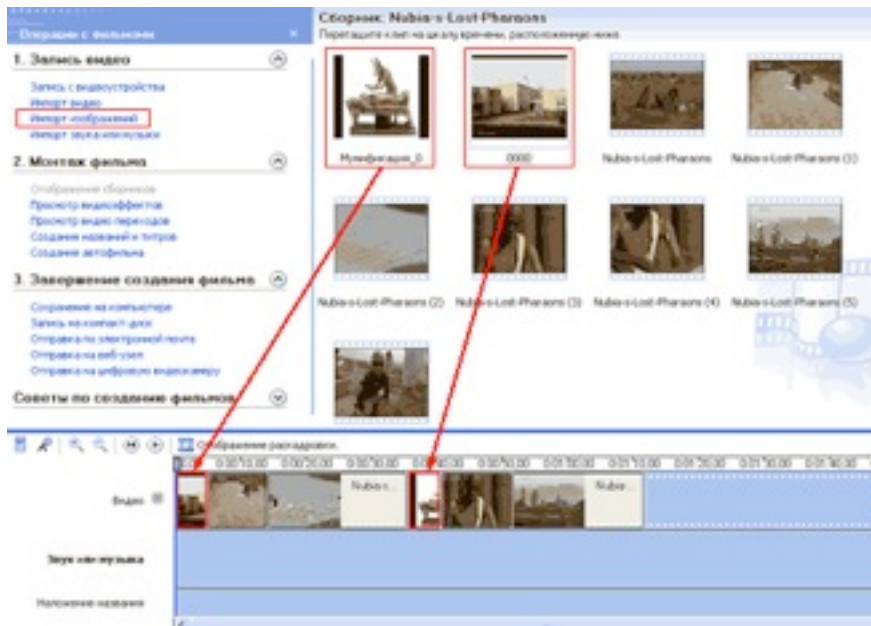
Операции с фильмами

1. Запись видео

Запись с видеоустройства
Импорт видео
Импорт изображений
Импорт звука или музыки

2. Монтаж фильма

Отображение сборников
Просмотр видеоэффектов
Просмотр видео переходов
Создание названий и титров
Создание автофильма

3. Завершение создания фильма

Сохранение на компьютере
Запись на компакт-диск
Отправка по электронной почте
Отправка на веб-узел
Отправка на цифровую видеокамеру

Советы по созданию фильмов

Сборник: Nubia-s-Lost-Pharaons
Перетащите клип на шкалу времени, расположенную ниже.

Мумификация_0
0000
Nubia-s-Lost-Pharaons
Nubia-s-Lost-Pharaons (1)
Nubia-s-Lost-Pharaons (2)
Nubia-s-Lost-Pharaons (3)
Nubia-s-Lost-Pharaons (4)
Nubia-s-Lost-Pharaons (5)

Отображение раскадровки

0:00:10.00 0:00:20.00 0:00:30.00 0:00:40.00 0:00:50.00 0:01:00.00 0:01:10.00 0:01:20.00 0:01:30.00 0:01:40.00

Видео
Nubia-s...
Nubia-...
Звук или музыка
Наложение названия